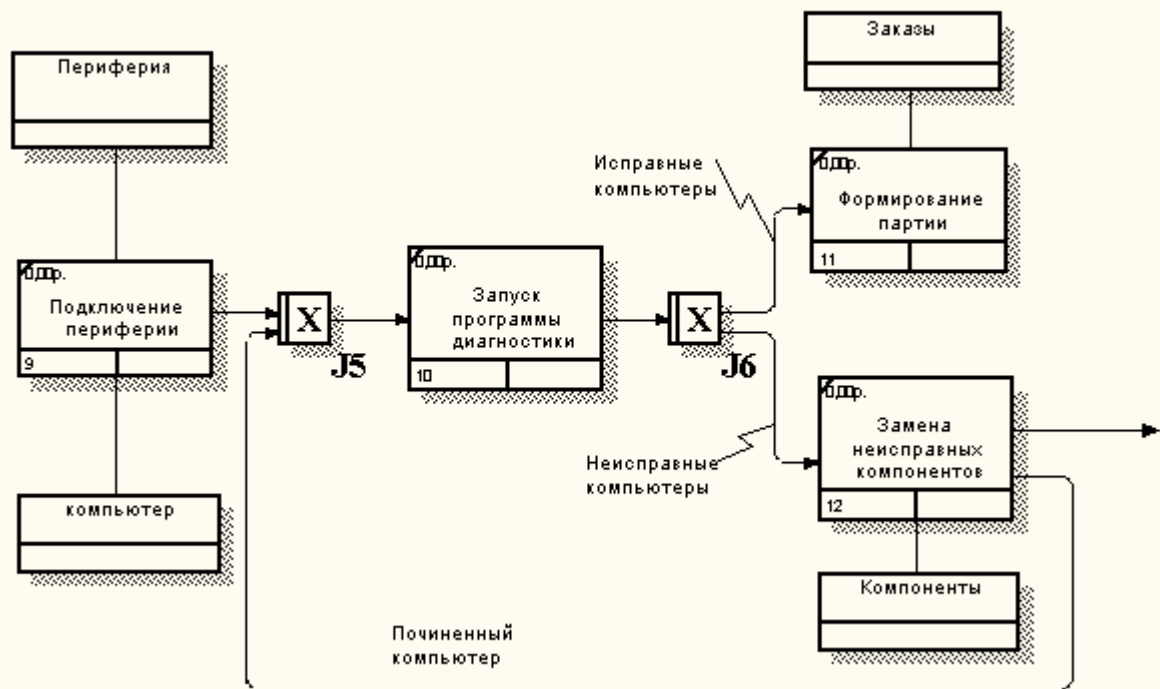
Периферия

б.д.р.

Подключение периферии

9

компьютер

X

J5

б.д.р.

Запуск программы диагностики

10

X

J6

Исправные компьютеры

Заказы

б.д.р.

Формирование партии

11

Неисправные компьютеры

б.д.р.

Замена неисправных компонентов

12

Компоненты

Починенный компьютер